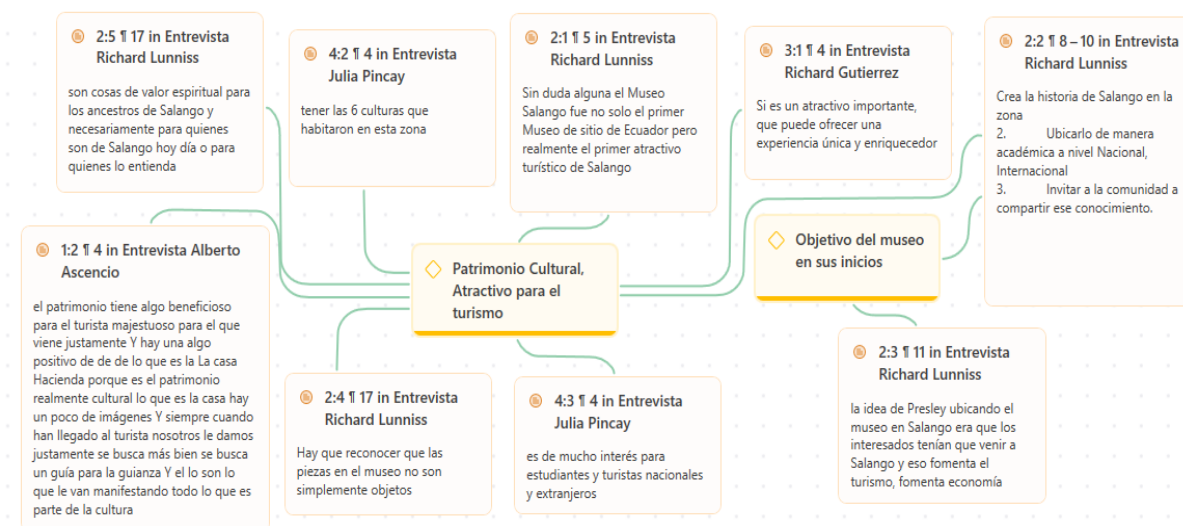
2:5 ¶ 17 in Entrevista Richard Lunniss

son cosas de valor espiritual para los ancestros de Salango y necesariamente para quienes son de Salango hoy día o para quienes lo entienda

4:2 ¶ 4 in Entrevista Julia Pincay

tener las 6 culturas que habitaron en esta zona

2:1 ¶ 5 in Entrevista Richard Lunniss

Sin duda alguna el Museo Salango fue no solo el primer Museo de sitio de Ecuador pero realmente el primer atractivo turístico de Salango

3:1 ¶ 4 in Entrevista Richard Gutierrez

Si es un atractivo importante, que puede ofrecer una experiencia única y enriquecedor

2:2 ¶ 8 – 10 in Entrevista Richard Lunniss

Crea la historia de Salango en la zona
2. Ubicarlo de manera académica a nivel Nacional, Internacional
3. Invitar a la comunidad a compartir ese conocimiento.

1:2 ¶ 4 in Entrevista Alberto Ascencio

el patrimonio tiene algo beneficioso para el turista majestuoso para el que viene justamente Y hay una algo positivo de de de lo que es la La casa Hacienda porque es el patrimonio realmente cultural lo que es la casa hay un poco de imágenes Y siempre cuando han llegado al turista nosotros le damos justamente se busca más bien se busca un guía para la guianza Y el lo son lo que le van manifestando todo lo que es parte de la cultura

Patrimonio Cultural, Atractivo para el turismo

Objetivo del museo en sus inicios

2:3 ¶ 11 in Entrevista Richard Lunniss

la idea de Presley ubicando el museo en Salango era que los interesados tenían que venir a Salango y eso fomenta el turismo, fomenta economía

2:4 ¶ 17 in Entrevista Richard Lunniss

Hay que reconocer que las piezas en el museo no son simplemente objetos

4:3 ¶ 4 in Entrevista Julia Pincay

es de mucho interés para estudiantes y turistas nacionales y extranjeros